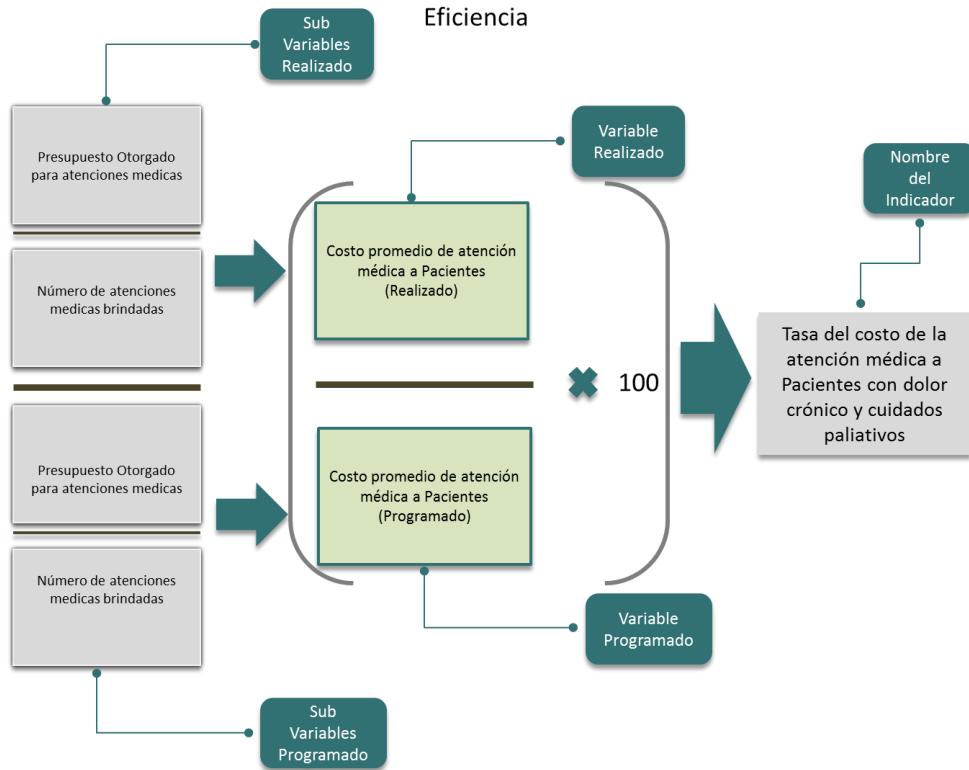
Eficiencia

Sub Variables Realizado

Presupuesto Otorgado para atenciones medicas

Número de atenciones medicas brindadas

Presupuesto Otorgado para atenciones medicas

Número de atenciones medicas brindadas

Sub Variables Programado

Variable Realizado

Costo promedio de atención médica a Pacientes (Realizado)

100

Costo promedio de atención médica a Pacientes (Programado)

Variable Programado

Nombre del Indicador

Tasa del costo de la atención médica a Pacientes con dolor crónico y cuidados paliativos